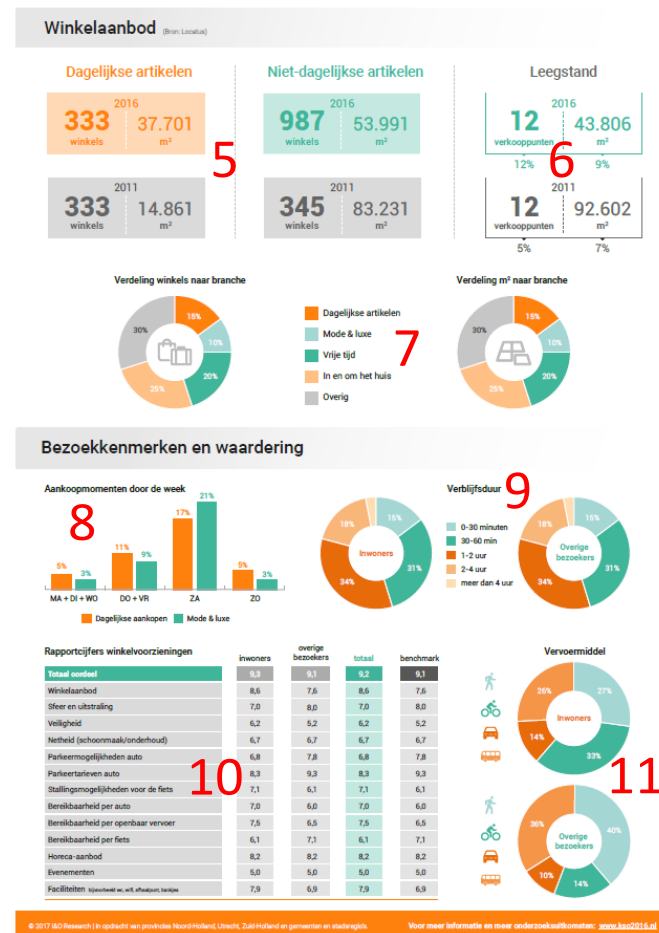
Winkelaanbod (Bron: Locatus)

Dagelijkse artikelen

2016
333 winkels
37.701 m²

2011
333 winkels
14.861 m²

5

Niet-dagelijkse artikelen

2016
987 winkels
53.991 m²

2011
345 winkels
83.231 m²

Leegstand

2016
12 verkooppunten
43.806 m²
12%
9%

6

2011
12 verkooppunten
92.602 m²
5%
7%

Verdeling winkels naar branche

15%
10%
20%
25%
30%

Dagelijkse artikelen
Mode & luxe
Vrije tijd
In en om het huis
Overig

7

Verdeling m² naar branche

15%
10%
20%
25%
30%

Bezoekkenmerken en waardering

Aankoopmomenten door de week

8

5% 3% MA + DI + WO
11% 9% DO + VR
17% 21% ZA
5% 3% ZO

Dagelijkse aankopen
Mode & luxe

Verblijfsduur

9

18% 15% 31% 34%
Inwoners

0-30 minuten
30-60 min
1-2 uur
2-4 uur
meer dan 4 uur

18% 15% 31% 34%
Overige bezoekers

Rapportcijfers winkelvoorzieningen

| | inwoners | overige bezoekers | totaal | benchmark |
|---|---|---|---|---|
| Totaal oordeel | 9,3 | 9,1 | 9,2 | 9,1 |
| Winkelaanbod | 8,6 | 7,6 | 8,6 | 7,6 |
| Sfeer en uitstraling | 7,0 | 8,0 | 7,0 | 8,0 |
| Veiligheid | 6,2 | 5,2 | 6,2 | 5,2 |
| Netheid (schoonmaak/onderhoud) | 6,7 | 6,7 | 6,7 | 6,7 |
| Parkeermogelijkheden auto | 6,8 | 7,8 | 6,8 | 7,8 |
| Parkeertarieven auto | 8,3 | 9,3 | 8,3 | 9,3 |
| Stallingsmogelijkheden voor de fiets | 7,1 | 6,1 | 7,1 | 6,1 |
| Bereikbaarheid per auto | 7,0 | 6,0 | 7,0 | 6,0 |
| Bereikbaarheid per openbaar vervoer | 7,5 | 6,5 | 7,5 | 6,5 |
| Bereikbaarheid per fiets | 6,1 | 7,1 | 6,1 | 7,1 |
| Horeca-aanbod | 8,2 | 8,2 | 8,2 | 8,2 |
| Evenementen | 5,0 | 5,0 | 5,0 | 5,0 |
| Faciliteiten bijvoorbeeld wc, wifi, afvalpunt, bankjes | 7,9 | 6,9 | 7,9 | 6,9 |

10

Vervoermiddel

26% 27% 33% 14%
Inwoners

11

36% 40% 14% 10%
Overige bezoekers

© 2017 I&O Research | In opdracht van provincies Noord-Holland, Utrecht, Zuid-Holland en gemeenten en stadsregio's.

Voor meer informatie en meer onderzoeksuitkomsten: www.kso2016.nl